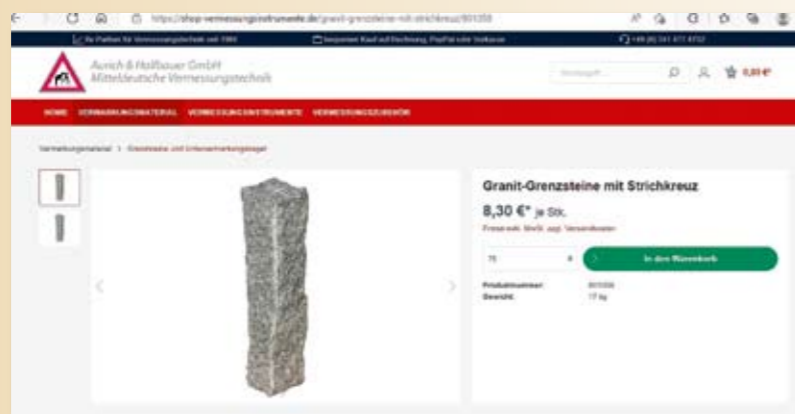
https://shop-vermessungsinstrumente.de/granit-grenzsteine-mit-strichkreuz/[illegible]

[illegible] Ihr Partner für Vermessungstechnik seit 1990 | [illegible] bequemer Kauf auf Rechnung, PayPal oder Vorkasse | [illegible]

Aurich & Hallbauer GmbH
Mitteldeutsche Vermessungstechnik

Suchbegriff... 0,00 €*

HOME VERMARKUNGSMATERIAL VERMESSUNGSINSTRUMENTE VERMESSUNGSZUBEHÖR

Vermarkungsmaterial > Grenzsteine und Unterflurmarkierungsanlagen

Granit-Grenzsteine mit Strichkreuz

8,30 €* je Stk.

Preise inkl. MwSt. zzgl. Versandkosten

75

In den Warenkorb

Produktnummer: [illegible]
Gewicht: 17 kg